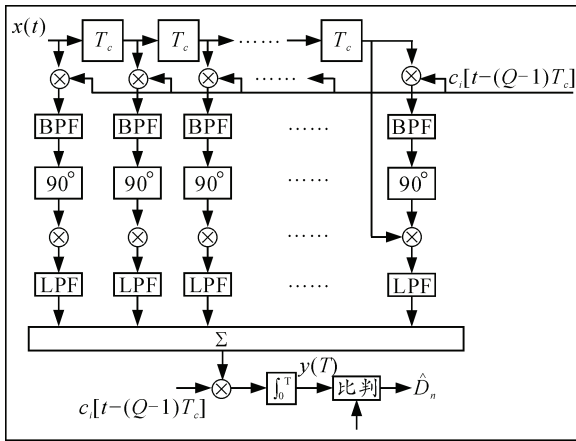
$x(t)$

$T_c$ $T_c$ …… $T_c$

$\otimes$ $\otimes$ $\otimes$ …… $\otimes$ $c_i[t-(Q-1)T_c]$

BPF BPF BPF …… BPF

$90^\circ$ $90^\circ$ $90^\circ$ …… $90^\circ$

$\otimes$ $\otimes$ $\otimes$ …… $\otimes$

LPF LPF LPF …… LPF

$\Sigma$

$c_i[t-(Q-1)T_c]$ $\otimes$ $\int_0^T$ $y(T)$ 比判 $\hat{D}_n$